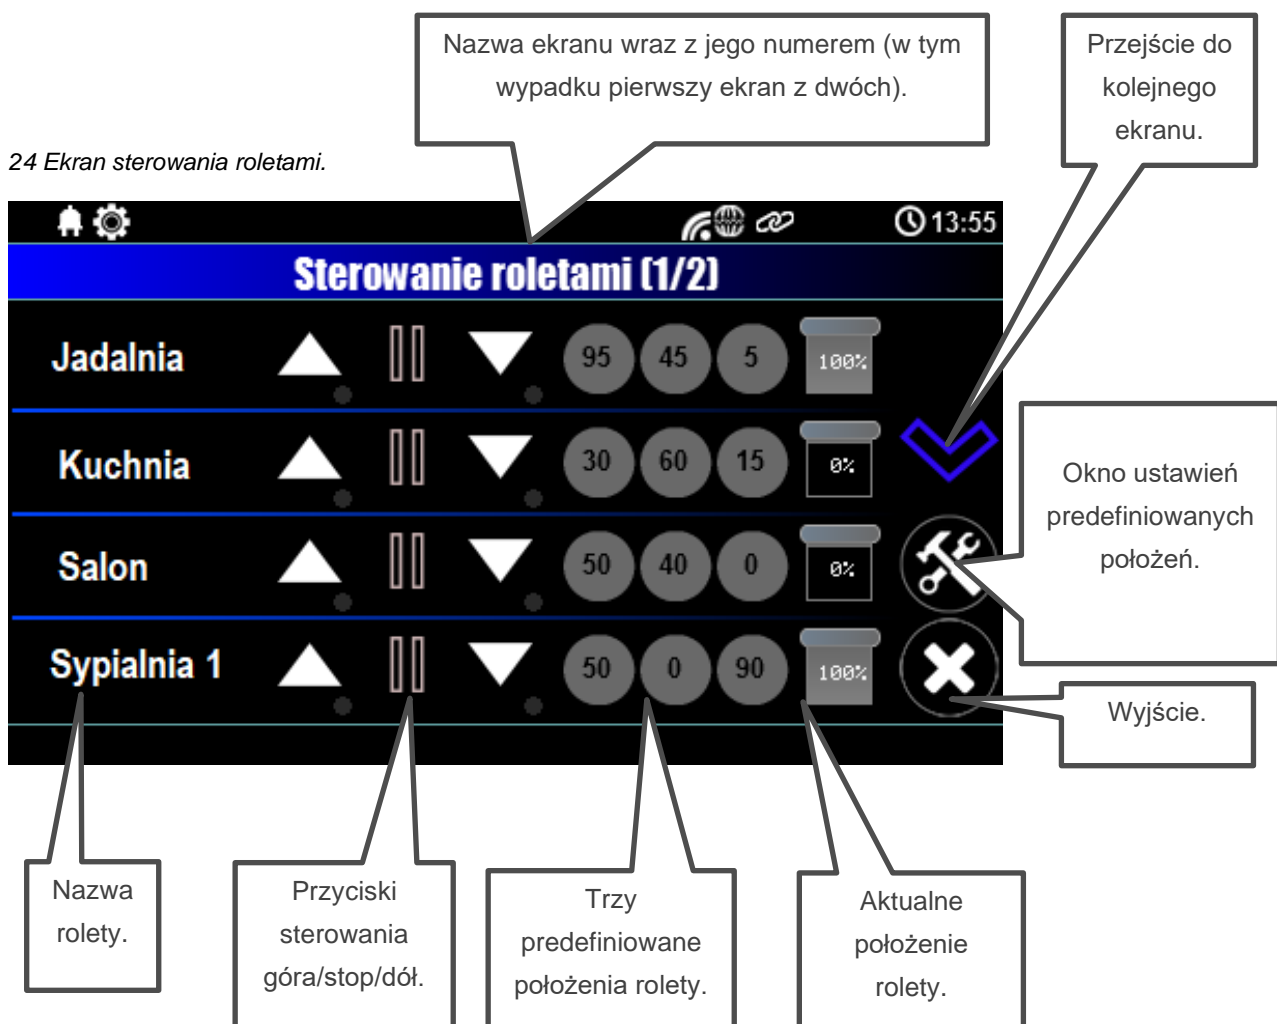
Nazwa ekranu wraz z jego numerem (w tym wypadku pierwszy ekran z dwóch).

Przejście do kolejnego ekranu.

24 Ekran sterowania roletami.

13:55

Sterowanie roletami (1/2)

| | | | | | | |
|---|---|---|---|---|---|---|
| Jadalnia | 95 | 45 | 5 | 100% |
| Kuchnia | 30 | 60 | 15 | 0% |
| Salon | 50 | 40 | 0 | 0% |
| Sypialnia 1 | 50 | 0 | 90 | 100% |

Okno ustawień predefiniowanych położeń.

Wyjście.

Nazwa rolety.

Przyciski sterowania góra/stop/dół.

Trzy predefiniowane położenia rolety.

Aktualne położenie rolety.